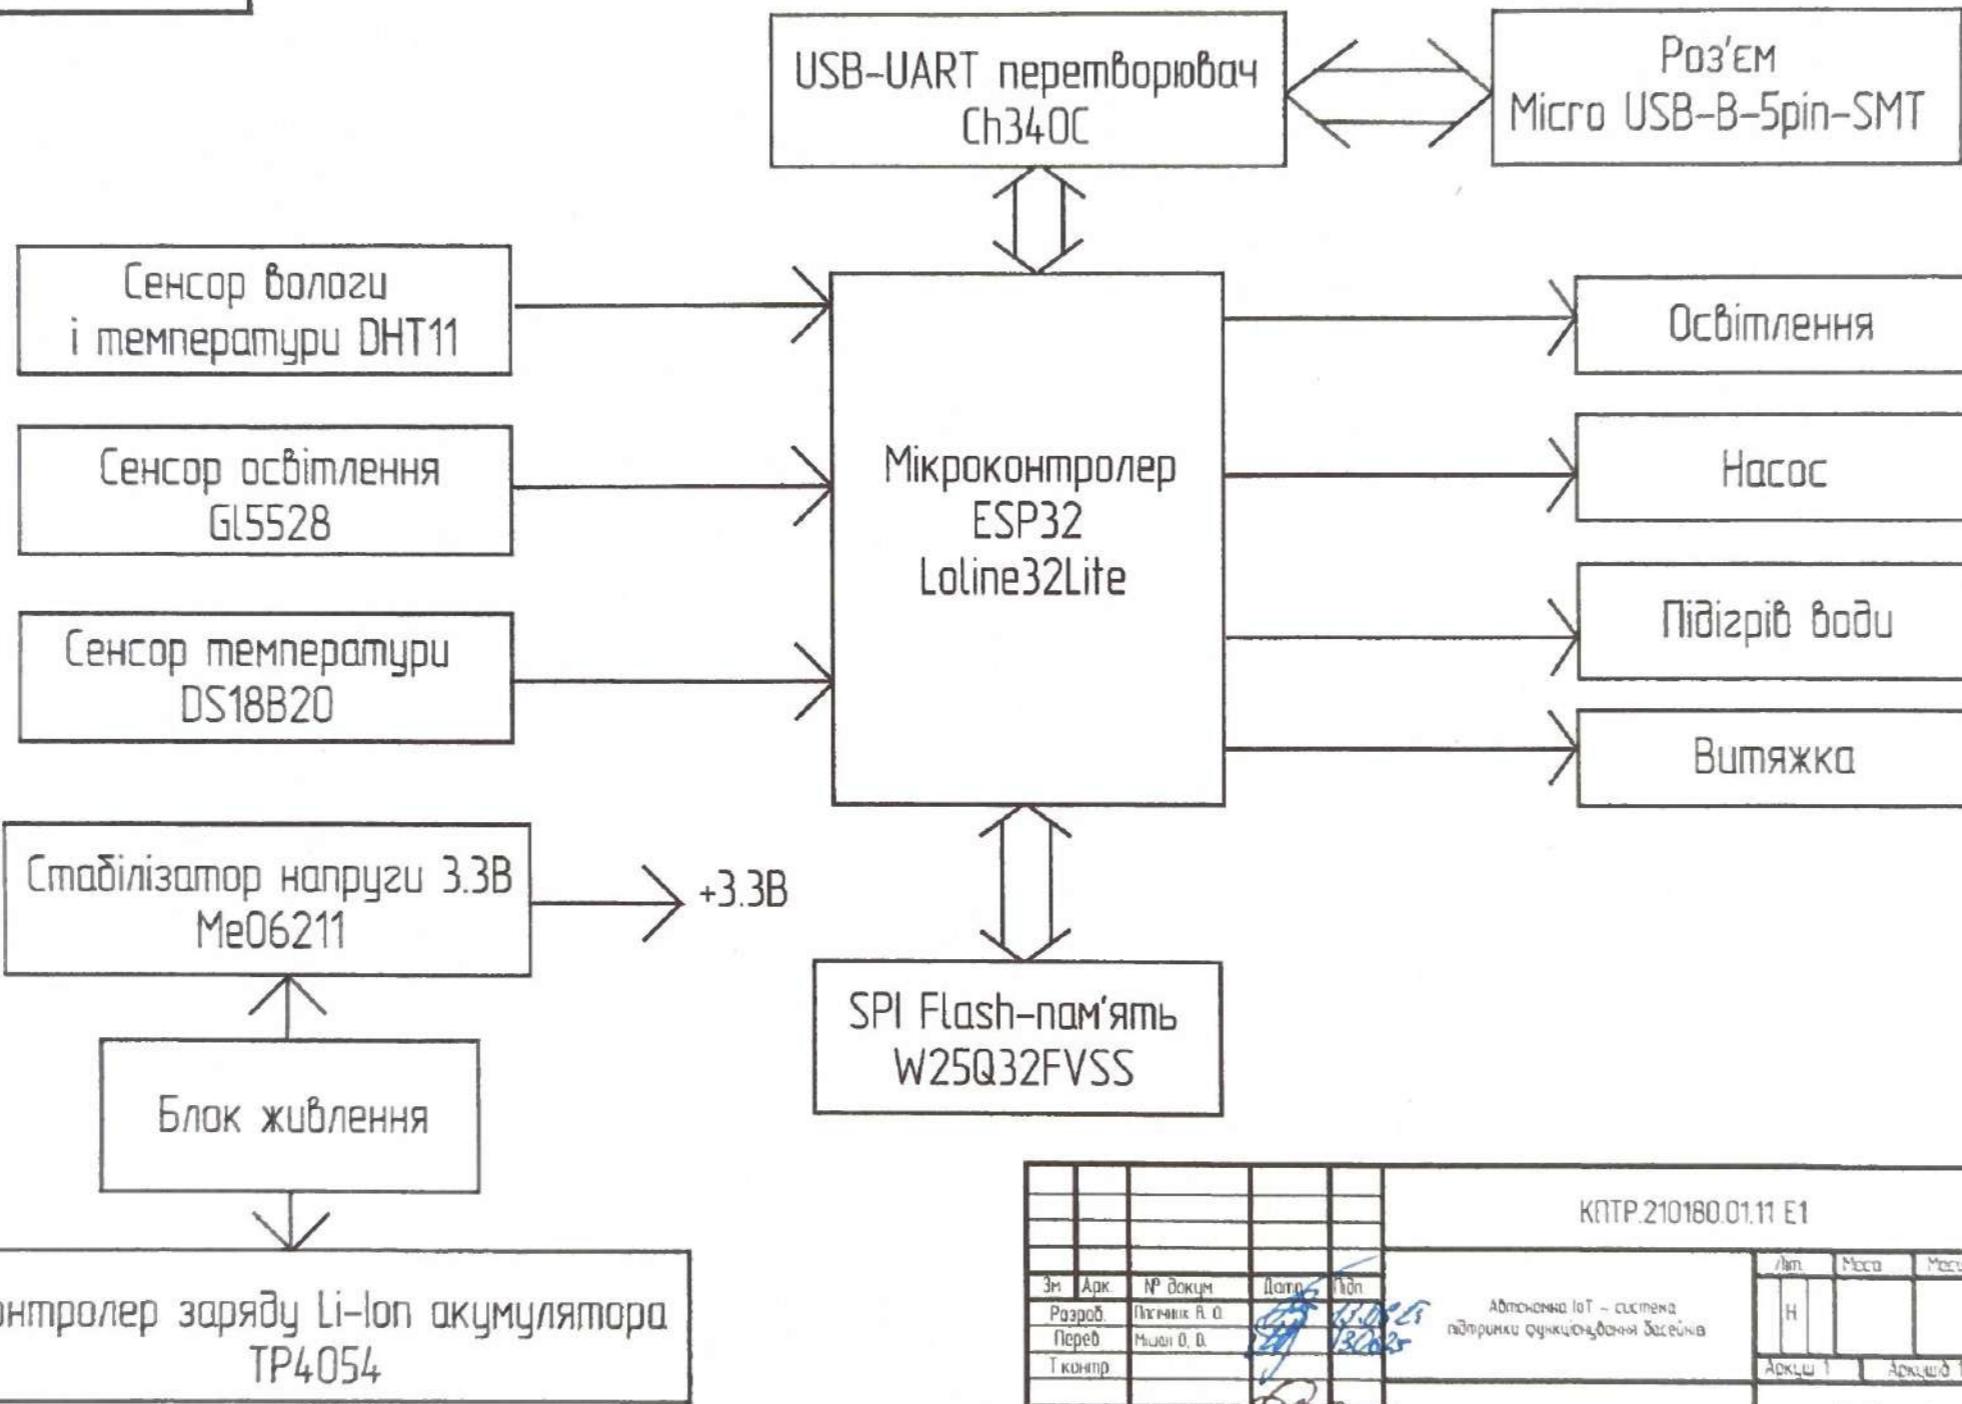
USB-UART перетворювач Ch340C

Роз'єм Micro USB-B-5pin-SMT

Сенсор вологи і температури DHT11

Сенсор освітлення GL5528

Сенсор температури DS18B20

Мікроконтролер ESP32 Loline32Lite

Освітлення

Насос

Підігрів води

Витяжка

Стабілізатор напруги 3.3В Me06211

+3.3В

SPI Flash-пам'ять W25Q32FVSS

Блок живлення

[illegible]нтролер заряду Li-Ion акумулятора TP4054

КПТР.210180.01.11 Е1

| Зм | Арк | № докум | Дата | Підп |
|---|---|---|---|---|
| Розроб. | Пасічник Я. О. | | | |
| Перев. | Міщої О. Д. | | | |
| Т.контр. | | | | |

Автономна IoT – система підтримки функціонування басейну

Літ. | Маса | Масш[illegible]

Н

Аркуш 1 | Аркушів 1